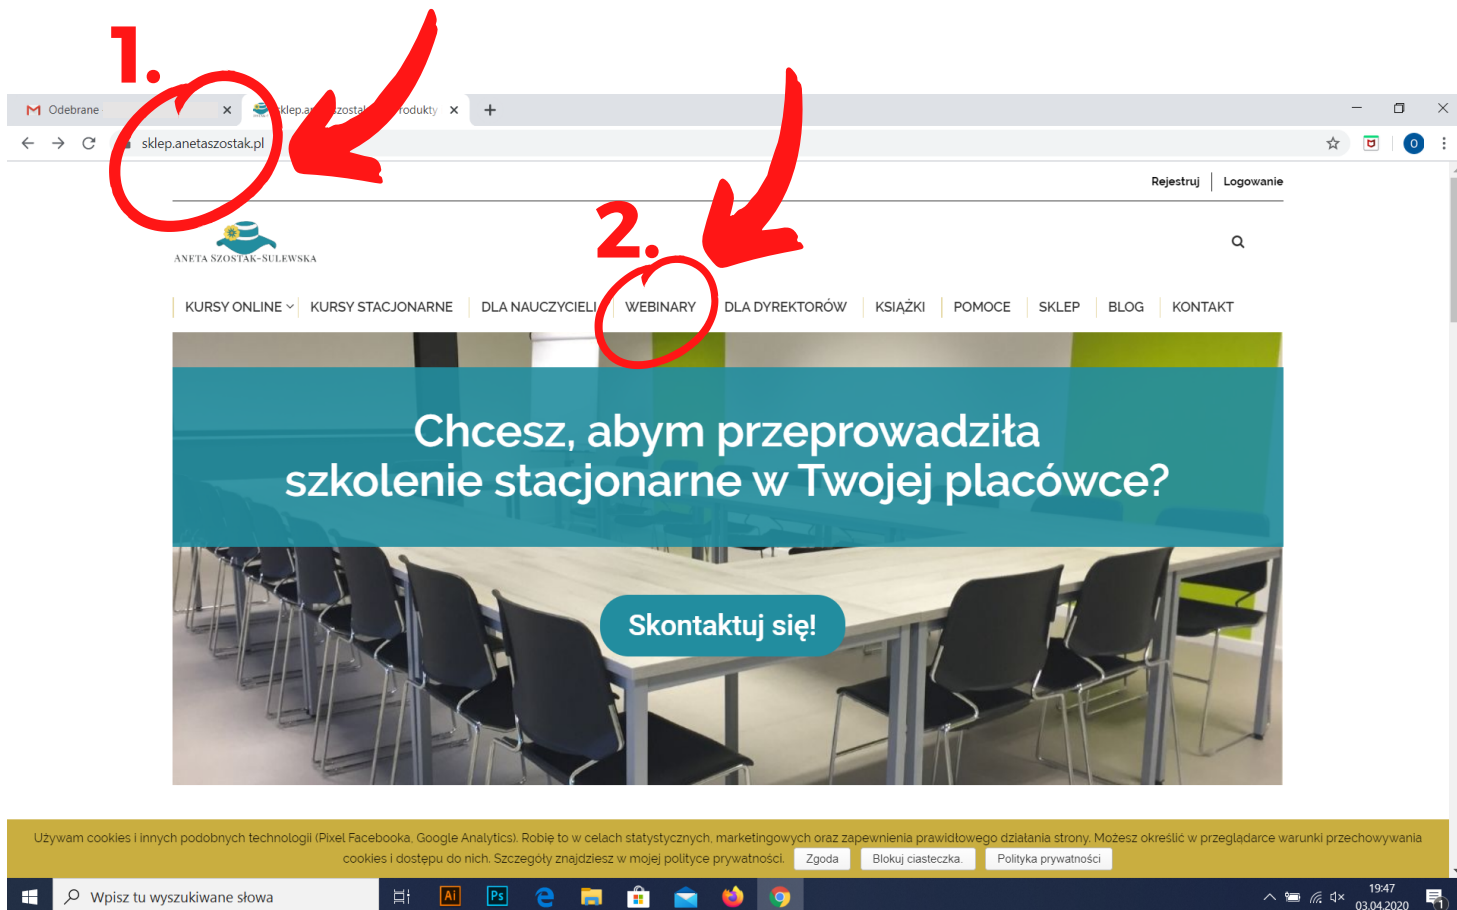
1.

Odebrane

sklep.a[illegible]zostak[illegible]rodukty

sklep.anetaszostak.pl

O

Rejestruj | Logowanie

2.

ANETA SZOSTAK-SULEWSKA

KURSY ONLINE KURSY STACJONARNE DLA NAUCZYCIELI WEBINARY DLA DYREKTORÓW KSIĄŻKI POMOCE SKLEP BLOG KONTAKT

Chcesz, abym przeprowadziła szkolenie stacjonarne w Twojej placówce?

Skontaktuj się!

Używam cookies i innych podobnych technologii (Pixel Facebooka, Google Analytics). Robię to w celach statystycznych, marketingowych oraz zapewnienia prawidłowego działania strony. Możesz określić w przeglądarce warunki przechowywania cookies i dostępu do nich. Szczegóły znajdziesz w mojej polityce prywatności. Zgoda Blokuj ciasteczka. Polityka prywatności

Wpisz tu wyszukiwane słowa

Ai Ps

19:47
03.04.2020